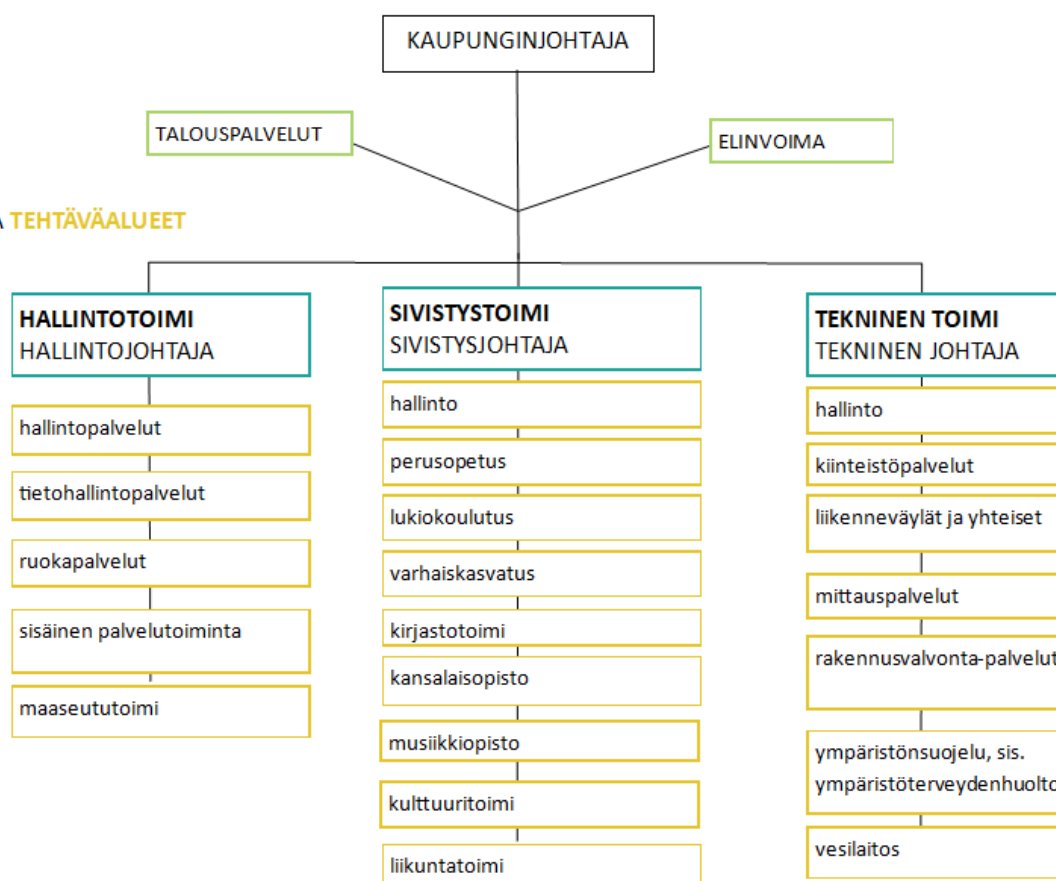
KAUPUNGINJOHTAJA

TALOUSPALVELUT

ELINVOIMA

A TEHTÄVÄALUEET

**HALLINTOTOIMI**
HALLINTOJOHTAJA

hallintopalvelut

tietohallintopalvelut

ruokapalvelut

sisäinen palvelutoiminta

maaseututoimi

**SIVISTYSTOIMI**
SIVISTYSJOHTAJA

hallinto

perusopetus

lukiokoulutus

varhaiskasvatus

kirjastotoimi

kansalaisopisto

musiikkiopisto

kulttuuritoimi

liikuntatoimi

**TEKNINEN TOIMI**
TEKNINEN JOHTAJA

hallinto

kiinteistöpalvelut

liikenneväylät ja yhteiset

mittauspalvelut

rakennusvalvonta-palvelut

ympäristönsuojelu, sis. ympäristöterveydenhuolto

vesilaitos